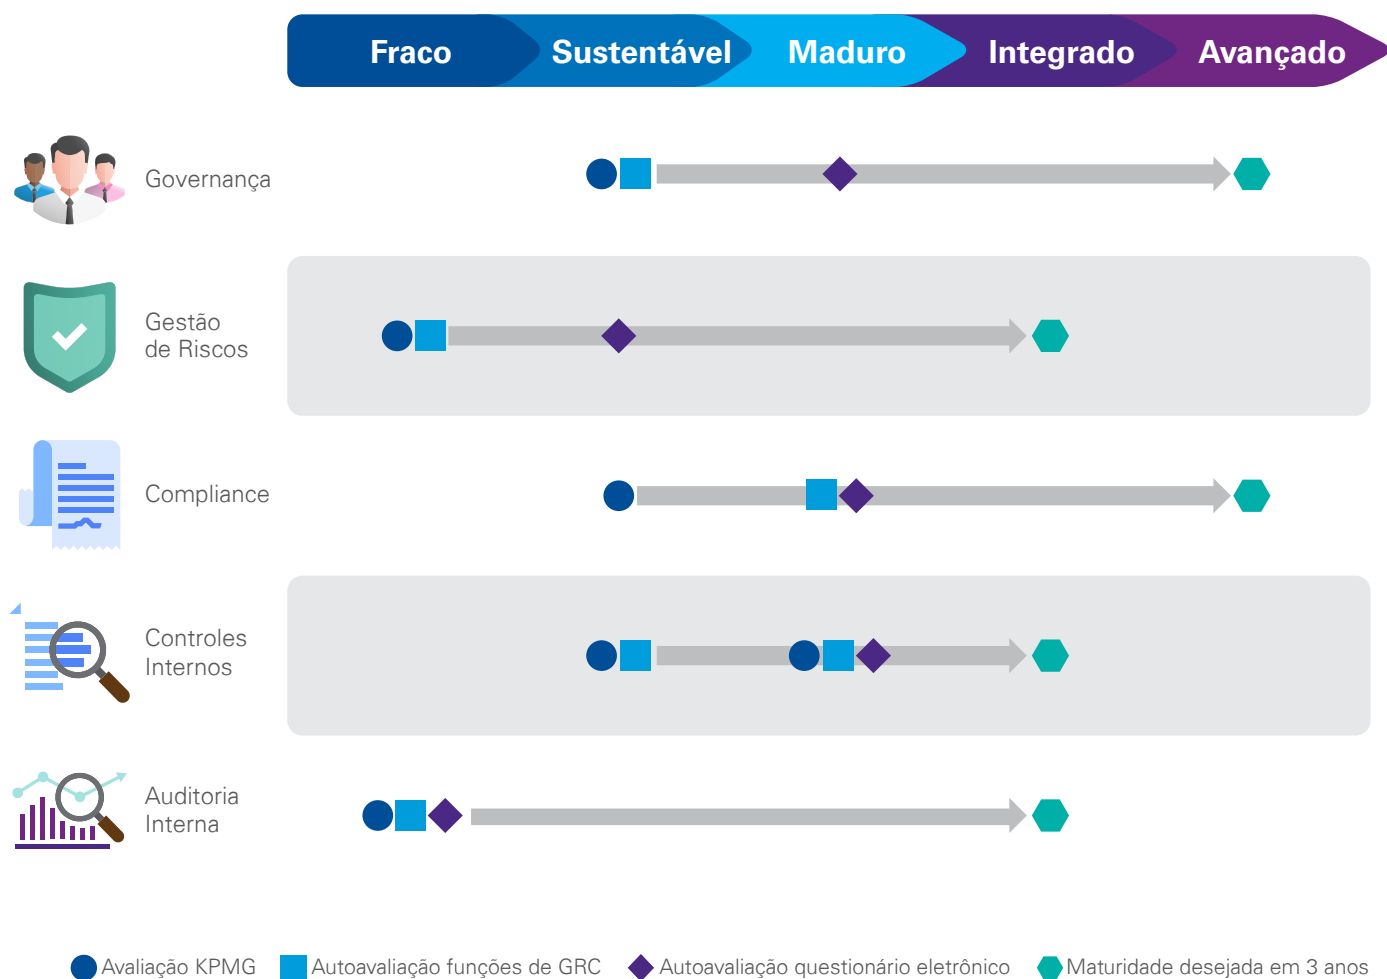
Fraco Sustentável Maduro Integrado Avançado

Governança

Gestão de Riscos

Compliance

Controles Internos

Auditoria Interna

Avaliação KPMG Autoavaliação funções de GRC Autoavaliação questionário eletrônico Maturidade desejada em 3 anos